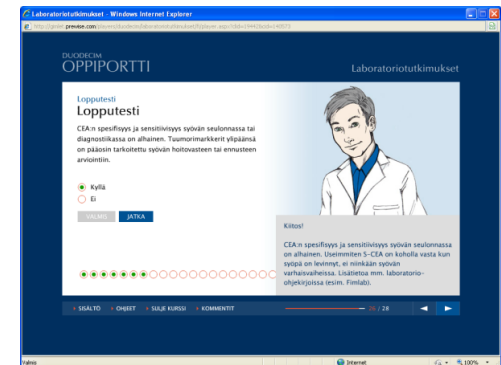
Laboratoriotutkimukset - Windows Internet Explorer

http://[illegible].previsse.com/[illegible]

DUODECIM
OPPIPORTTI

Laboratoriotutkimukset

Lopputesti
Lopputesti

CEA:n spesifisyys ja sensitiivisyys syövän seulonnassa tai diagnostiikassa on alhainen. Tuumorimarkkerit ylipäänsä on pääosin tarkoitettu syövän hoitovasteen tai ennusteen arviointiin.

Kyllä
Ei

VALMIS
JATKA

Kiitos!

CEA:n spesifisyys ja sensitiivisyys syövän seulonnassa on alhainen. Useimmiten S-CEA on koholla vasta kun syöpä on levinnyt, ei minkään syövän varhaisvaiheissa. Lisätietoa mm. laboratorio-ohjekirjoissa (esim. Fimlab).

SISÄLTÖ
OHJEET
SULJE KURSSI
KOMMENTIT

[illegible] / 28

Valmis
Internet
100%